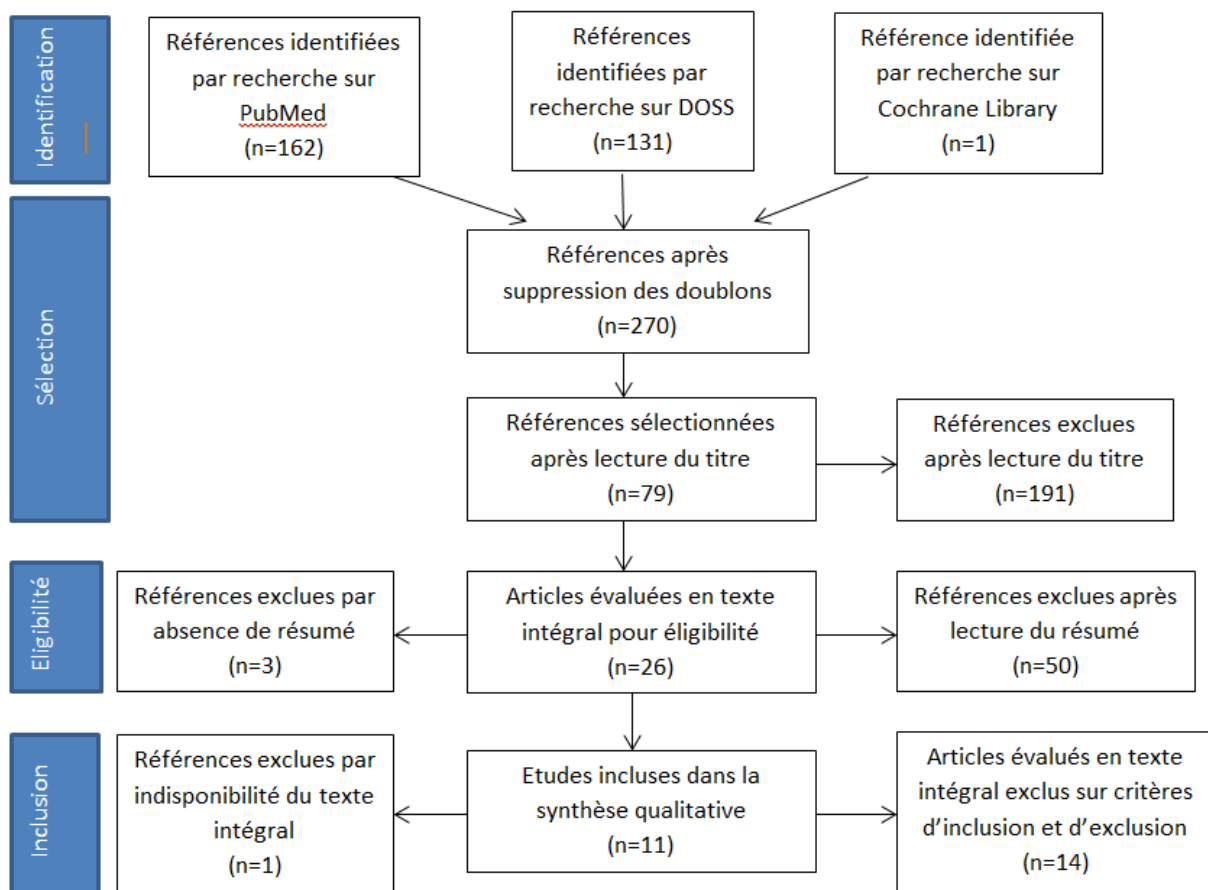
Identification

Références identifiées par recherche sur PubMed (n=162)

Références identifiées par recherche sur DOSS (n=131)

Référence identifiée par recherche sur Cochrane Library (n=1)

Sélection

Références après suppression des doublons (n=270)

Références sélectionnées après lecture du titre (n=79)

Références exclues après lecture du titre (n=191)

Eligibilité

Références exclues par absence de résumé (n=3)

Articles évaluées en texte intégral pour éligibilité (n=26)

Références exclues après lecture du résumé (n=50)

Inclusion

Références exclues par indisponibilité du texte intégral (n=1)

Etudes incluses dans la synthèse qualitative (n=11)

Articles évalués en texte intégral exclus sur critères d'inclusion et d'exclusion (n=14)